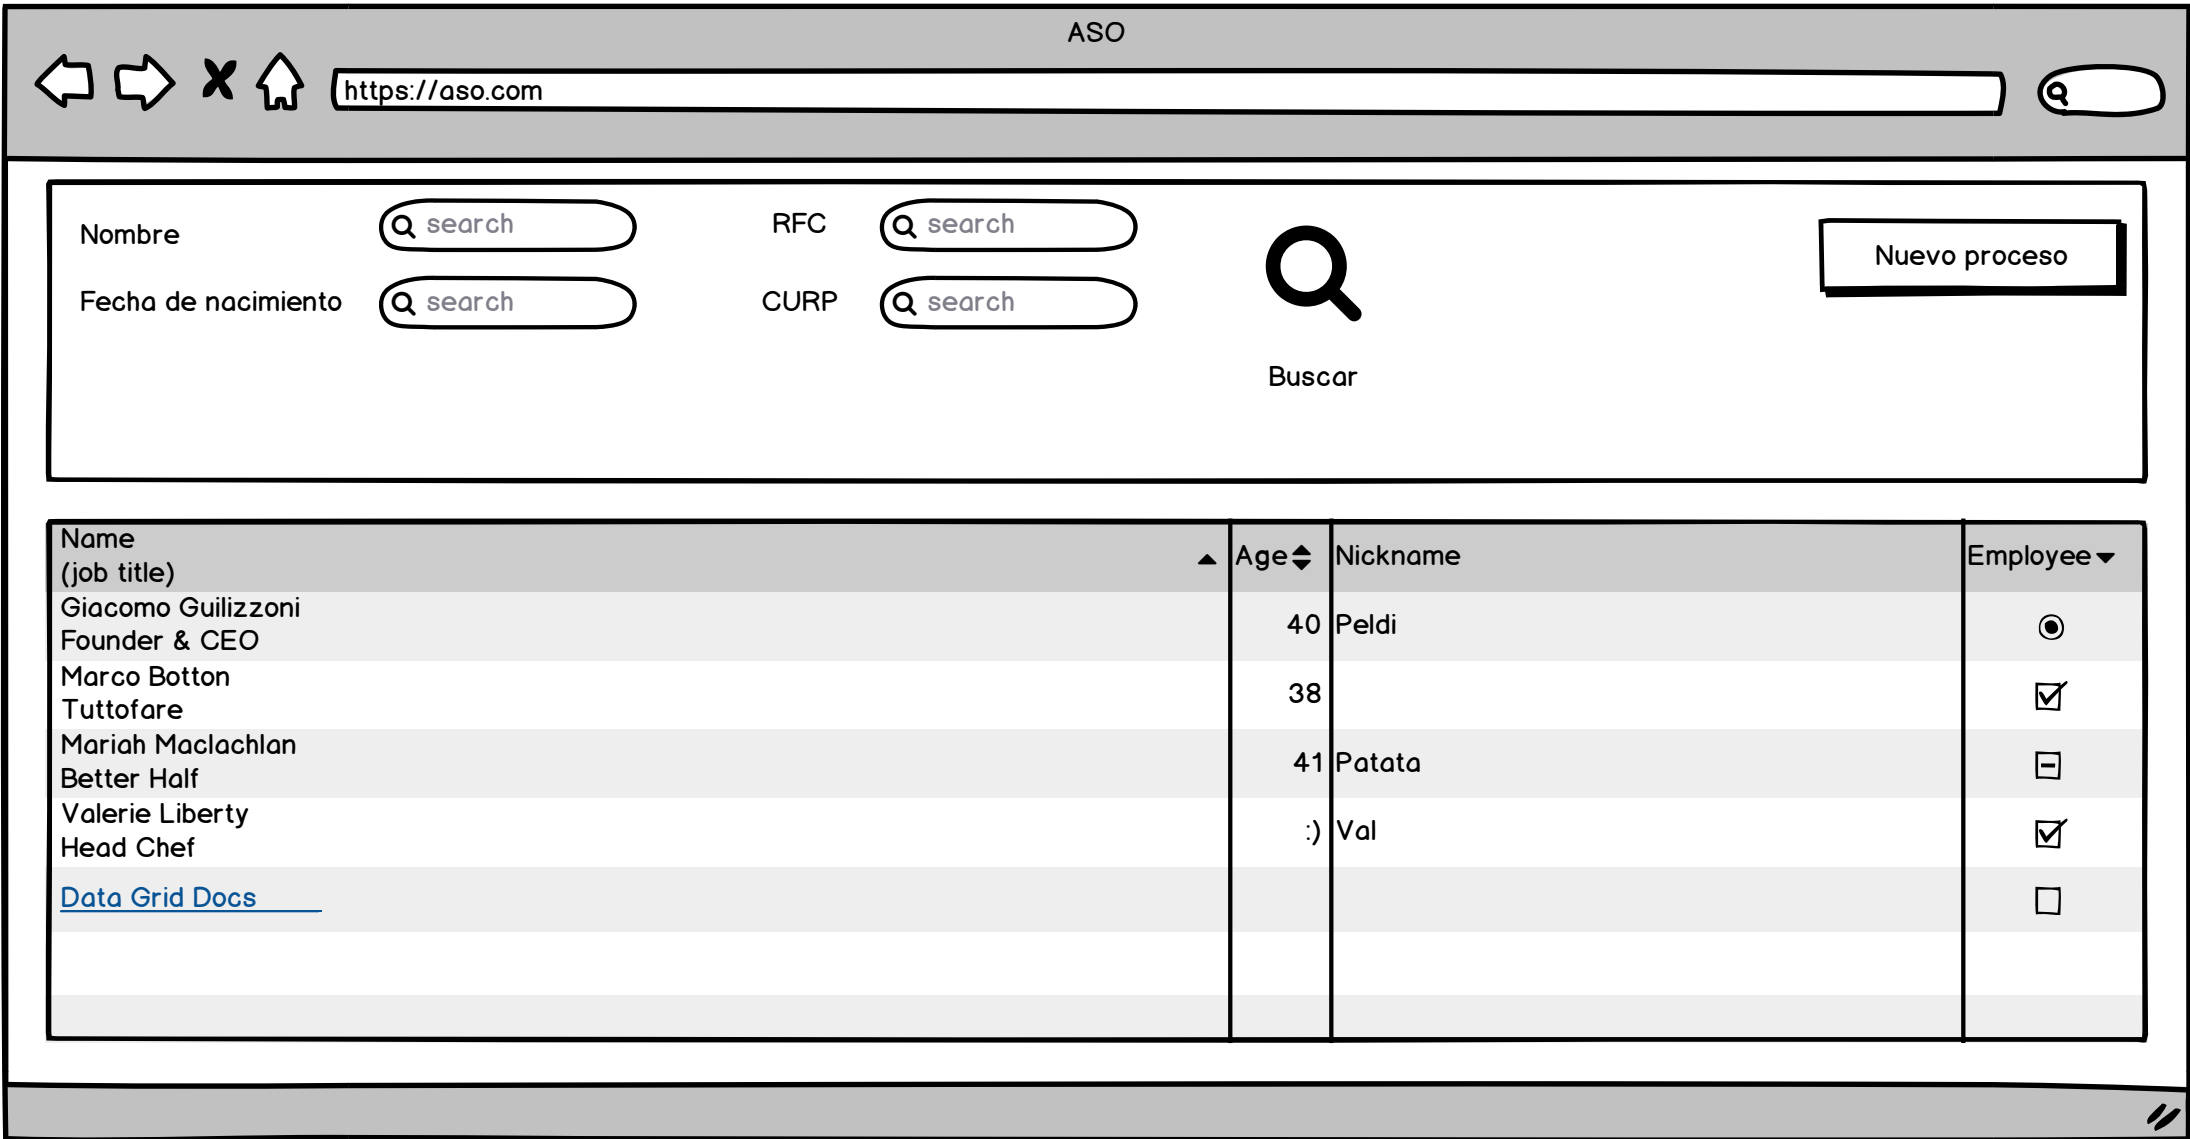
ASO

https://aso.com

Nombre search RFC search

Fecha de nacimiento search CURP search

Buscar

Nuevo proceso

| Name (job title) | Age | Nickname | Employee |
|---|---|---|---|
| Giacomo Guilizzoni Founder & CEO | 40 | Peldi | |
| Marco Botton Tuttofare | 38 | | |
| Mariah Maclachlan Better Half | 41 | Patata | |
| Valerie Liberty Head Chef | :) | Val | |
| Data Grid Docs | | | |